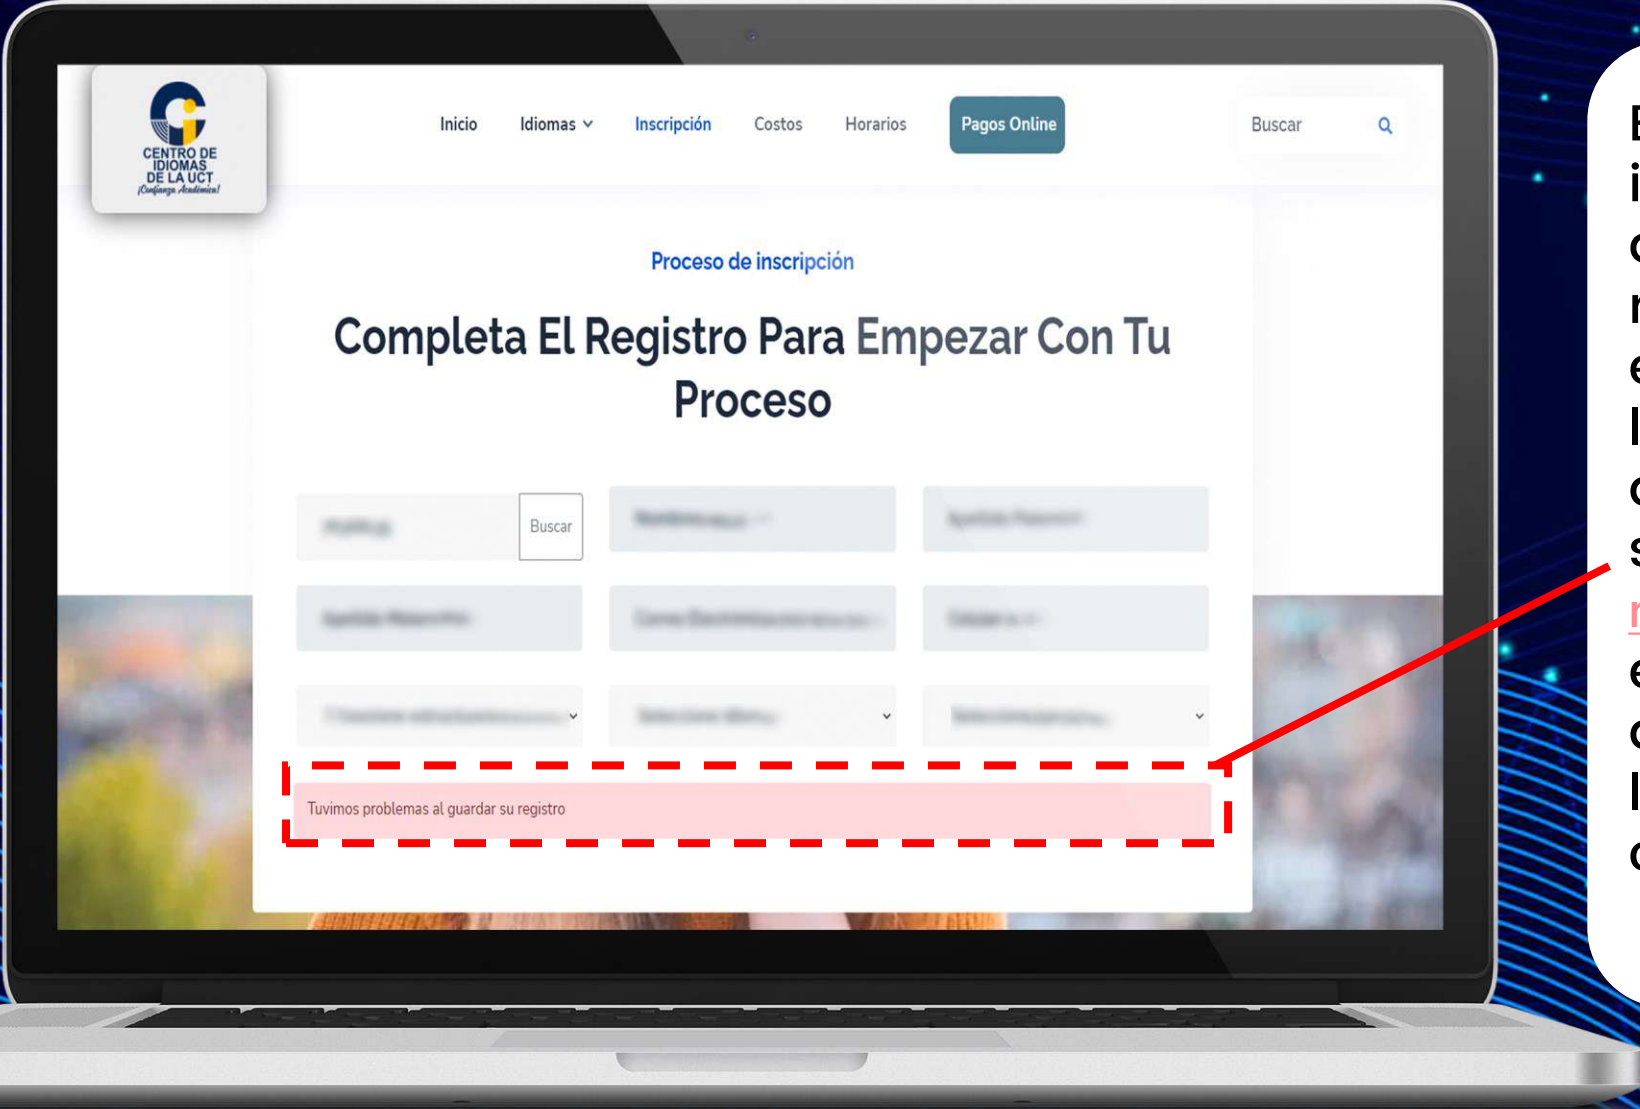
CENTRO DE IDIOMAS DE LA UCT
¡Confianza Académica!

Inicio
Idiomas
Inscripción
Costos
Horarios
Pagos Online
Buscar

Proceso de inscripción

Completa El Registro Para Empezar Con Tu Proceso

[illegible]
Buscar
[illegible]
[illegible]
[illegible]
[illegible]
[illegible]
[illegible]
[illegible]
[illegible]

Tuvimos problemas al guardar su registro

E
i
c
n
e
l
c
s
n
e
c
l
c